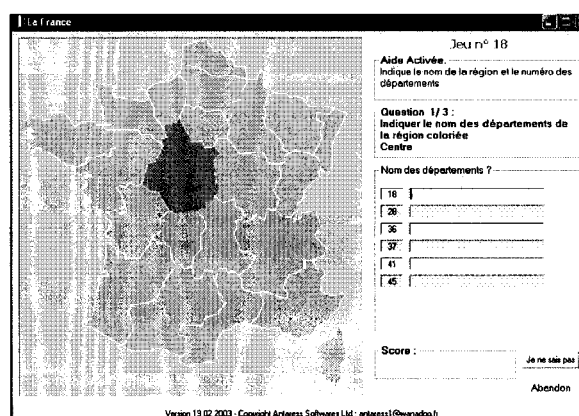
La France

Jeu n° 18

Aide Activée.
Indique le nom de la région et le numéro des départements

Question 1/3 :
Indiquer le nom des départements de la région coloriée
Centre

Nom des départements ?

18
28
36
37
41
45

Score :

Je ne sais pas

Abandon

Version 19.02.2003 - Copyright Antaress Softwares Ltd : antaress1@wanadoo.fr